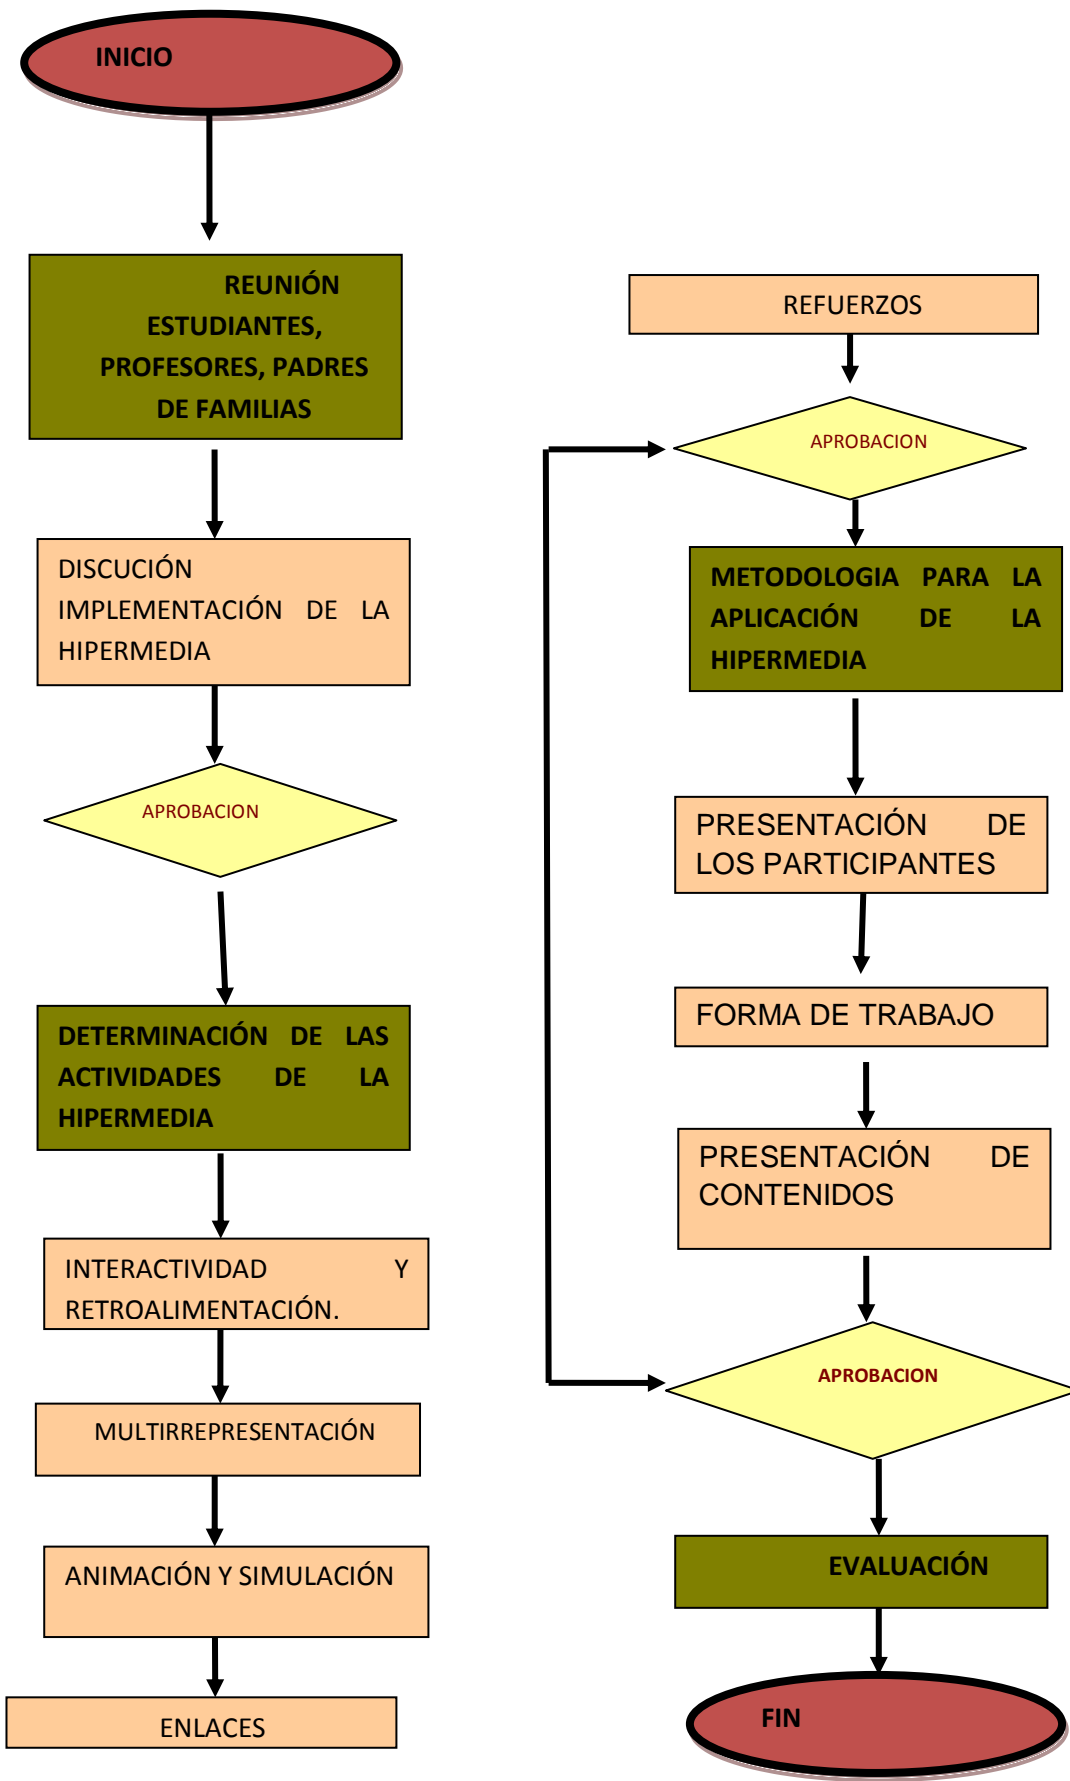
INICIO

REUNIÓN ESTUDIANTES, PROFESORES, PADRES DE FAMILIAS

DISCUCIÓN IMPLEMENTACIÓN DE LA HIPERMEDIA

APROBACION

DETERMINACIÓN DE LAS ACTIVIDADES DE LA HIPERMEDIA

INTERACTIVIDAD Y RETROALIMENTACIÓN.

MULTIRREPRESENTACIÓN

ANIMACIÓN Y SIMULACIÓN

ENLACES

REFUERZOS

APROBACION

METODOLOGIA PARA LA APLICACIÓN DE LA HIPERMEDIA

PRESENTACIÓN DE LOS PARTICIPANTES

FORMA DE TRABAJO

PRESENTACIÓN DE CONTENIDOS

APROBACION

EVALUACIÓN

FIN